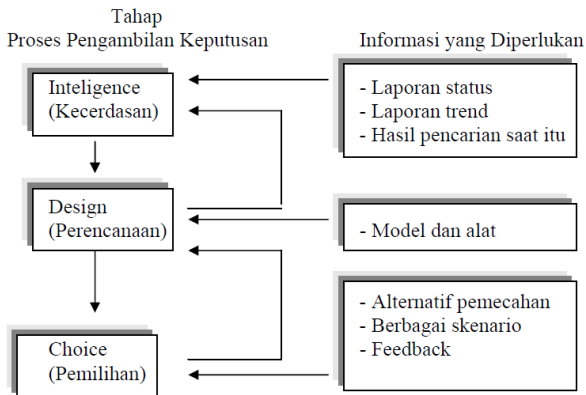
Tahap
Proses Pengambilan Keputusan

Informasi yang Diperlukan

Inteligence
(Kecerdasan)

- Laporan status
- Laporan trend
- Hasil pencarian saat itu

Design
(Perencanaan)

- Model dan alat

Choice
(Pemilihan)

- Alternatif pemecahan
- Berbagai skenario
- Feedback